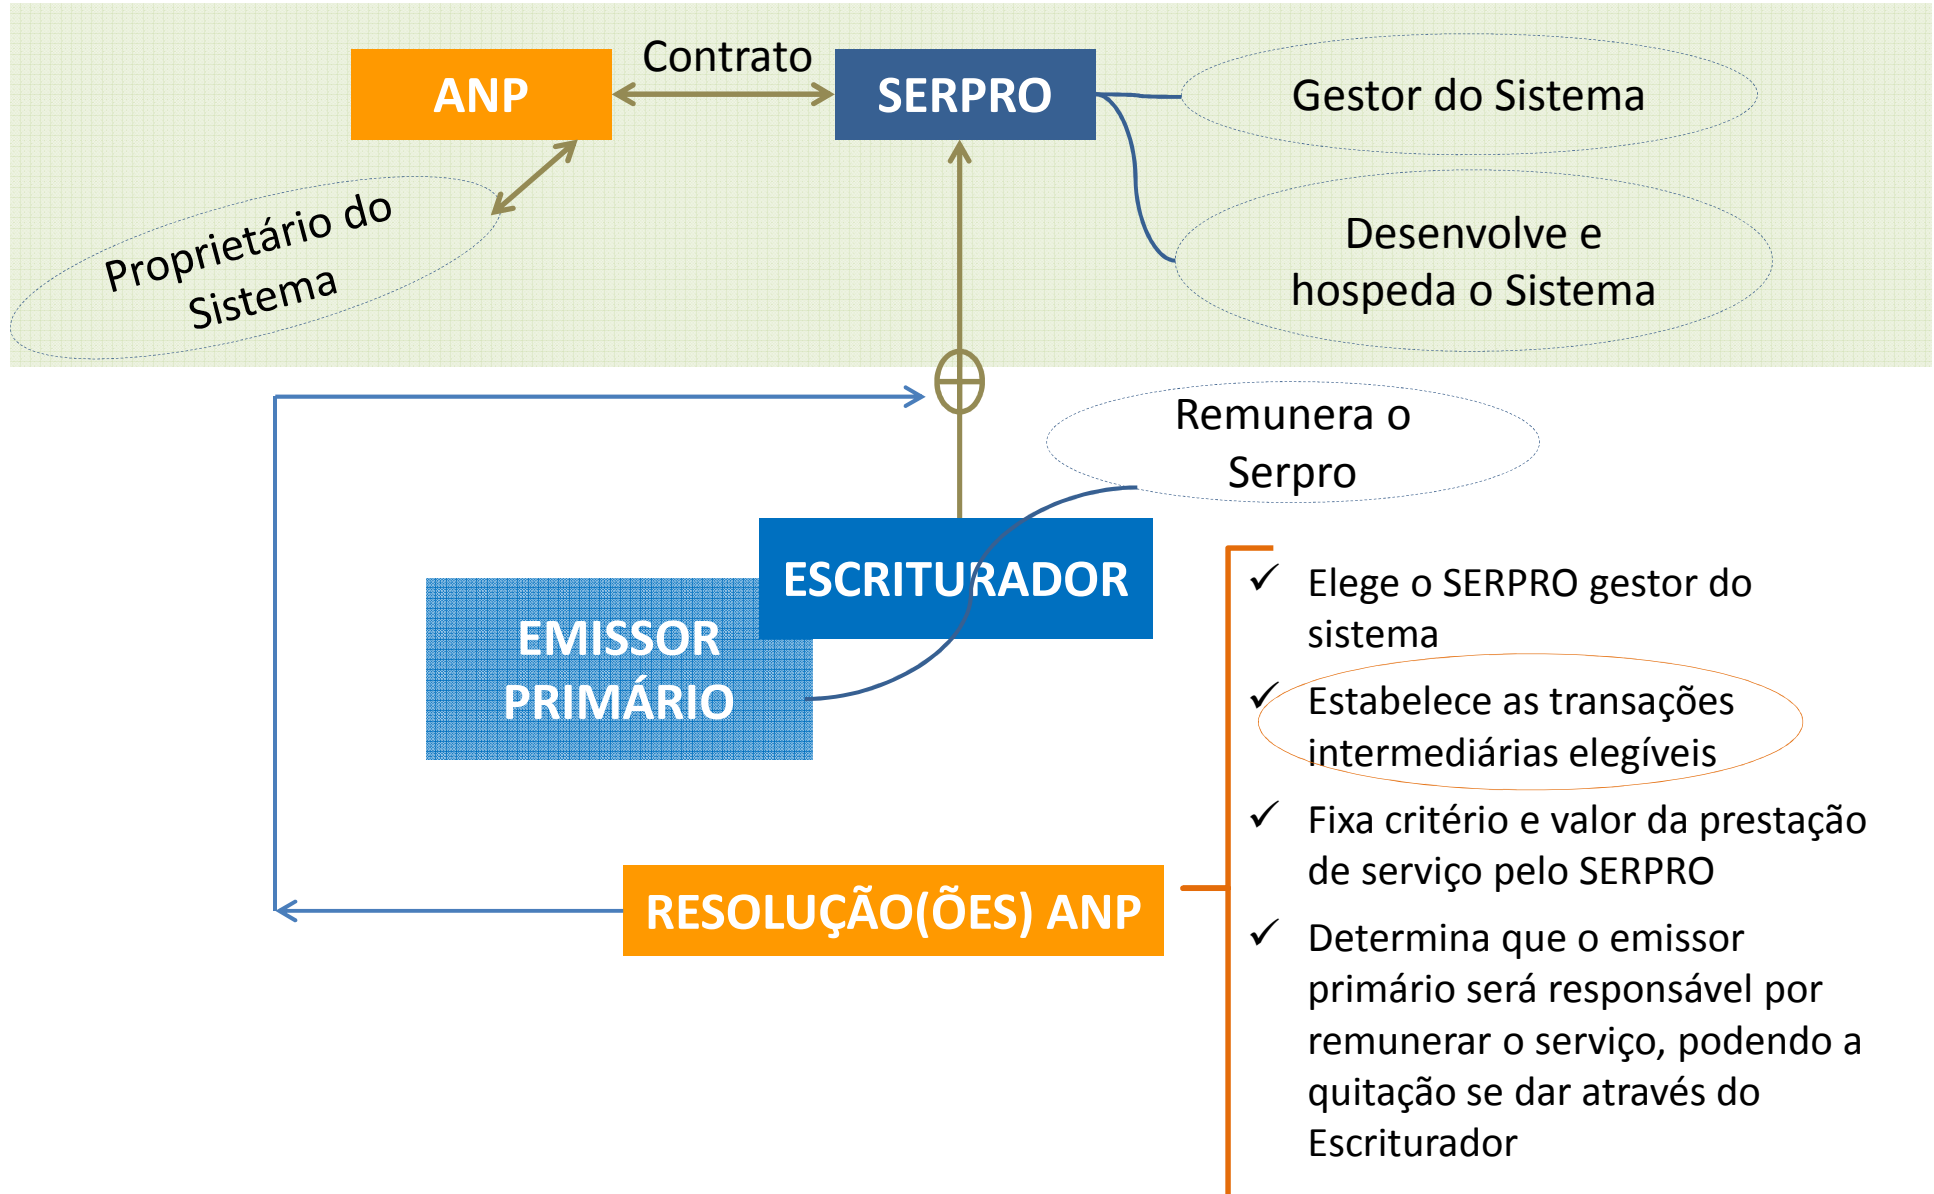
ANP

Contrato

SERPRO

Gestor do Sistema

Proprietário do Sistema

Desenvolve e hospeda o Sistema

Remunera o Serpro

ESCRITURADOR

EMISSOR PRIMÁRIO

RESOLUÇÃO(ÕES) ANP

✓ Elege o SERPRO gestor do sistema

✓ Estabelece as transações intermediárias elegíveis

✓ Fixa critério e valor da prestação de serviço pelo SERPRO

✓ Determina que o emissor primário será responsável por remunerar o serviço, podendo a quitação se dar através do Escriturador